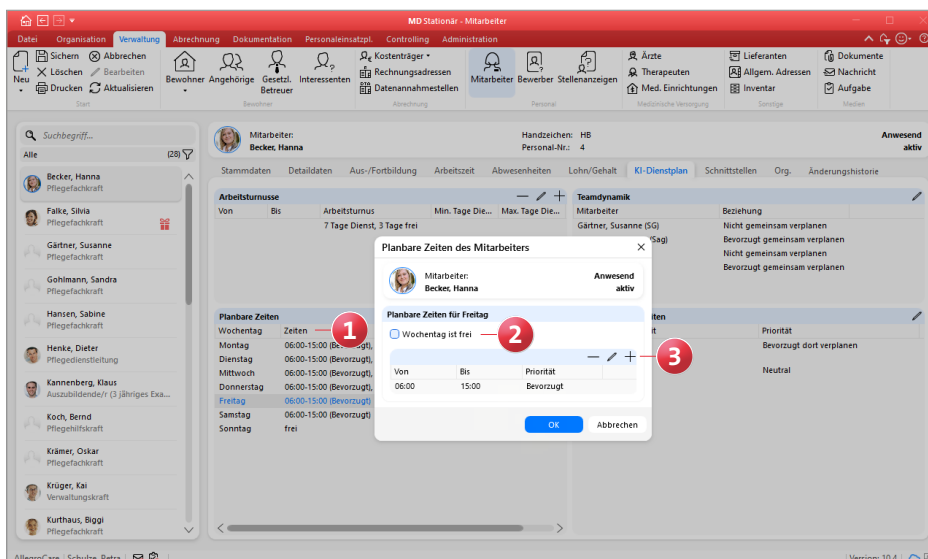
MD Stationär - Mitarbeiter

Datei Organisation Verwaltung Abrechnung Dokumentation Personaleinsatzpl. Controlling Administration

Neu
Sichern Abbrechen
Löschen Bearbeiten
Drucken Aktualisieren
Start

Bewohner Angehörige Gesetzl. Betreuer Interessenten
Bewohner

Kostenträger
Rechnungsadressen
Datenannahmestellen
Abrechnung

Mitarbeiter Bewerber Stellenanzeigen
Personal

Ärzte
Therapeuten
Med. Einrichtungen
Medizinische Versorgung

Lieferanten
Allgem. Adressen
Inventar
Sonstige

Dokumente
Nachricht
Aufgabe
Medien

Suchbegriff...
Alle (28)

Becker, Hanna
Pflegefachkraft
Falke, Silvia
Pflegefachkraft
Gärtner, Susanne
Pflegefachkraft
Gohlmann, Sandra
Pflegefachkraft
Hansen, Sabine
Pflegefachkraft
Henke, Dieter
Pflegedienstleitung
Kannenberg, Klaus
Auszubildende/r (3 jähriges Exa...
Koch, Bernd
Pflegehilfskraft
Krämer, Oskar
Pflegefachkraft
Krüger, Kai
Verwaltungskraft
Kurthaus, Biggi
Pflegefachkraft

Mitarbeiter:
Becker, Hanna
Handzeichen: HB
Personal-Nr.: 4
Anwesend
aktiv

Stammdaten Detaildaten Aus-/Fortbildung Arbeitszeit Abwesenheiten Lohn/Gehalt KI-Dienstplan Schnittstellen Org. Änderungshistorie

Arbeitsturnusse
| Von | Bis | Arbeitsturnus | Min. Tage Die... | Max. Tage Die... |
|---|---|---|---|---|
| | | 7 Tage Dienst, 3 Tage frei | | |

Teamdynamik
| Mitarbeiter | Beziehung |
|---|---|
| Gärtner, Susanne (SG) | Nicht gemeinsam verplanen |
| (Sag) | Bevorzugt gemeinsam verplanen |
| | Nicht gemeinsam verplanen |
| | Bevorzugt gemeinsam verplanen |

Planbare Zeiten
| Wochentag | Zeiten |
|---|---|
| Montag | 06:00-15:00 (Bevorzugt), |
| Dienstag | 06:00-15:00 (Bevorzugt), |
| Mittwoch | 06:00-15:00 (Bevorzugt), |
| Donnerstag | 06:00-15:00 (Bevorzugt), |
| Freitag | 06:00-15:00 (Bevorzugt) |
| Samstag | 06:00-15:00 (Bevorzugt) |
| Sonntag | frei |

iten
Priorität
Bevorzugt dort verplanen
Neutral

Planbare Zeiten des Mitarbeiters
Mitarbeiter:
Becker, Hanna
Anwesend
aktiv
Planbare Zeiten für Freitag
Wochentag ist frei
| Von | Bis | Priorität |
|---|---|---|
| 06:00 | 15:00 | Bevorzugt |
OK Abbrechen

1 2 3

AllegroCare Schulze, Petra
Version: 10.4